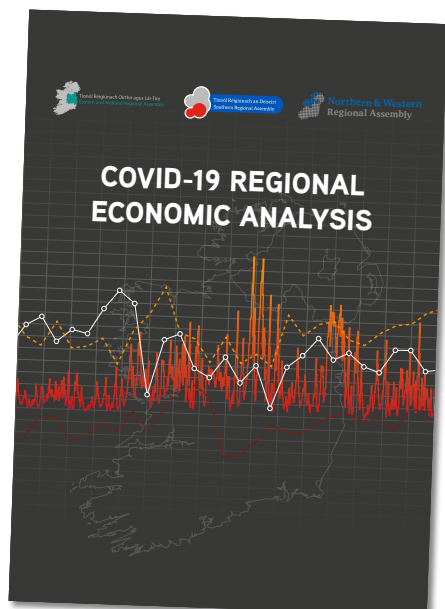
Tionól Réigiúnach Oirthir agus Lár-Tíre
Eastern and Midland Regional Assembly

Tionól Réigiúnach an Deiscirt
Southern Regional Assembly

Northern & Western
Regional Assembly

COVID-19 REGIONAL ECONOMIC ANALYSIS